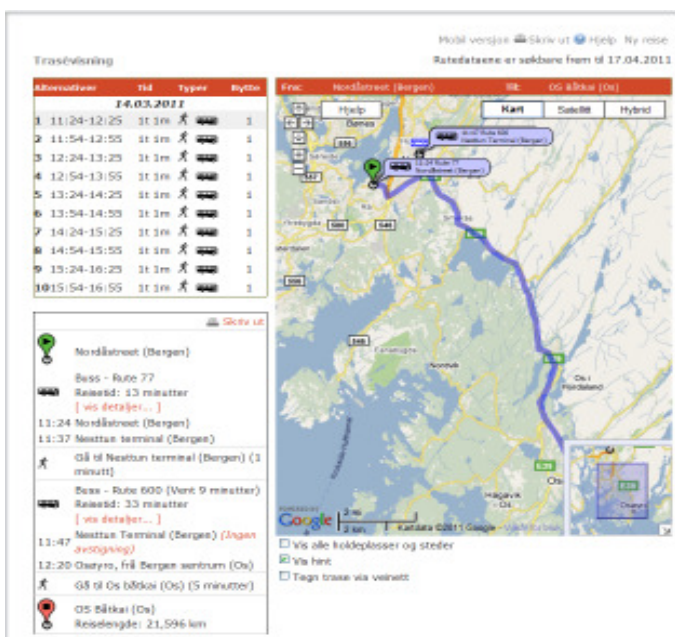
Mobil versjon Skriv ut Hjelp Ny reise

Trasévisning

Rutedataene er søkbare frem til 17.04.2011

| Alternativer | Tid | Typer | Bytte |
|---|---|---|---|
| 14.03.2011 | | | |
| 1 11:24-12:25 | 1t 1m | | 1 |
| 2 11:54-12:55 | 1t 1m | | 1 |
| 3 12:24-13:25 | 1t 1m | | 1 |
| 4 12:54-13:55 | 1t 1m | | 1 |
| 5 13:24-14:25 | 1t 1m | | 1 |
| 6 13:54-14:55 | 1t 1m | | 1 |
| 7 14:24-15:25 | 1t 1m | | 1 |
| 8 14:54-15:55 | 1t 1m | | 1 |
| 9 15:24-16:25 | 1t 1m | | 1 |
| 10 15:54-16:55 | 1t 1m | | 1 |

Skriv ut

Nordåstreet (Bergen)

Buss - Rute 77
Reisetid: 13 minutter
[ vis detaljer... ]
11:24 Nordåstreet (Bergen)
11:37 Nesttun terminal (Bergen)

Gå til Nesttun terminal (Bergen) (1 minutt)

Buss - Rute 600 (Vent 9 minutter)
Reisetid: 33 minutter
[ vis detaljer... ]
11:47 Nesttun Terminal (Bergen) (Ingen avstigning)
12:20 Osøyro, frå Bergen sentrum (Os)

Gå til Os båtkai (Os) (5 minutter)

OS Båtkai (Os)
Reiselengde: 21,596 km

Fra: Nordåstreet (Bergen)
Til: OS Båtkai (Os)

Hjelp
Kart
Satellit
Hybrid

Buss Rute 600
Nesttun Terminal (Bergen)
Buss Rute 77
Nordåstreet (Bergen)

Os i Nordaland
Os
Osøyro

Google
Kartdata ©2011 Google

Vis alle holdeplasser og steder
Vis hint
Tegn trase via veinett